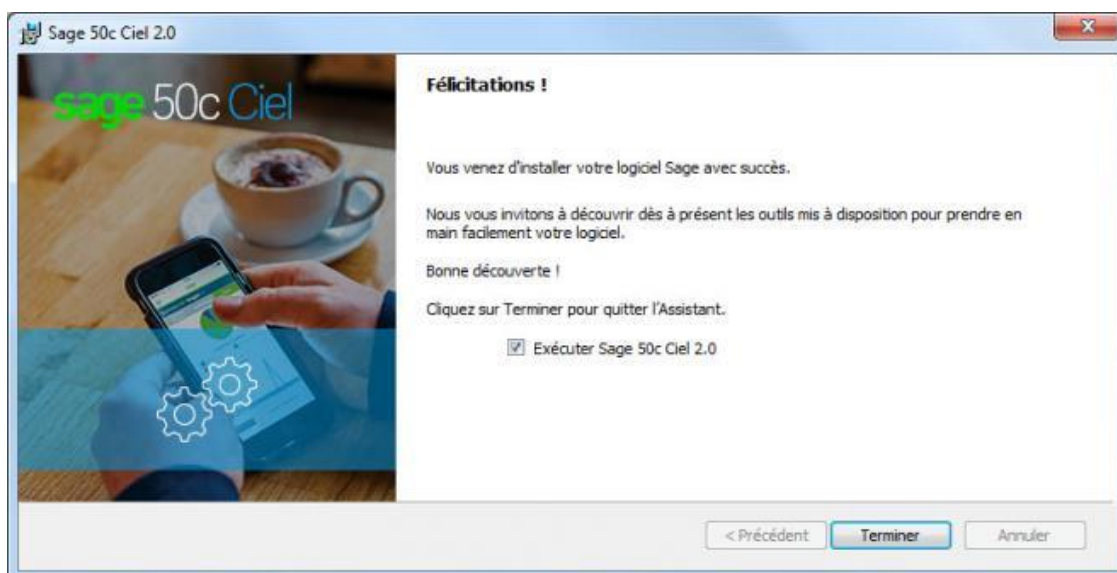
Sage 50c Ciel 2.0

sage 50c Ciel

Félicitations !

Vous venez d'installer votre logiciel Sage avec succès.

Nous vous invitons à découvrir dès à présent les outils mis à disposition pour prendre en main facilement votre logiciel.

Bonne découverte !

Cliquez sur Terminer pour quitter l'Assistant.

Exécuter Sage 50c Ciel 2.0

< Précédent | Terminer | Annuler